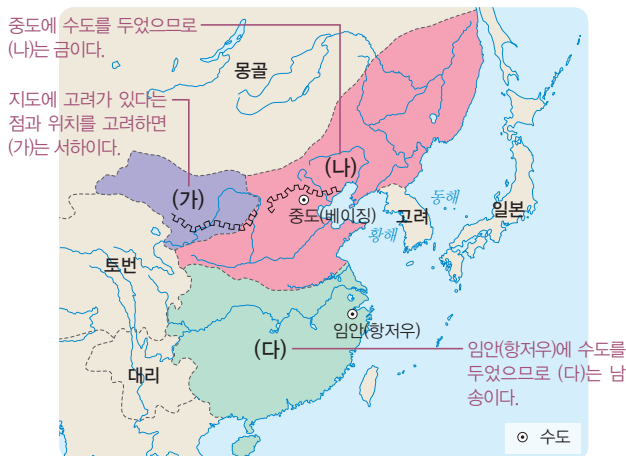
중도에 수도를 두었으므로 (나)는 금이다.

지도에 고려가 있다는 점과 위치를 고려하면 (가)는 서하이다.

몽골

(나)

(가)

중도(베이징)

고려

동해

황해

일본

토번

임안(항저우)

(다)

임안(항저우)에 수도를 두었으므로 (다)는 남송이다.

대리

⊙ 수도